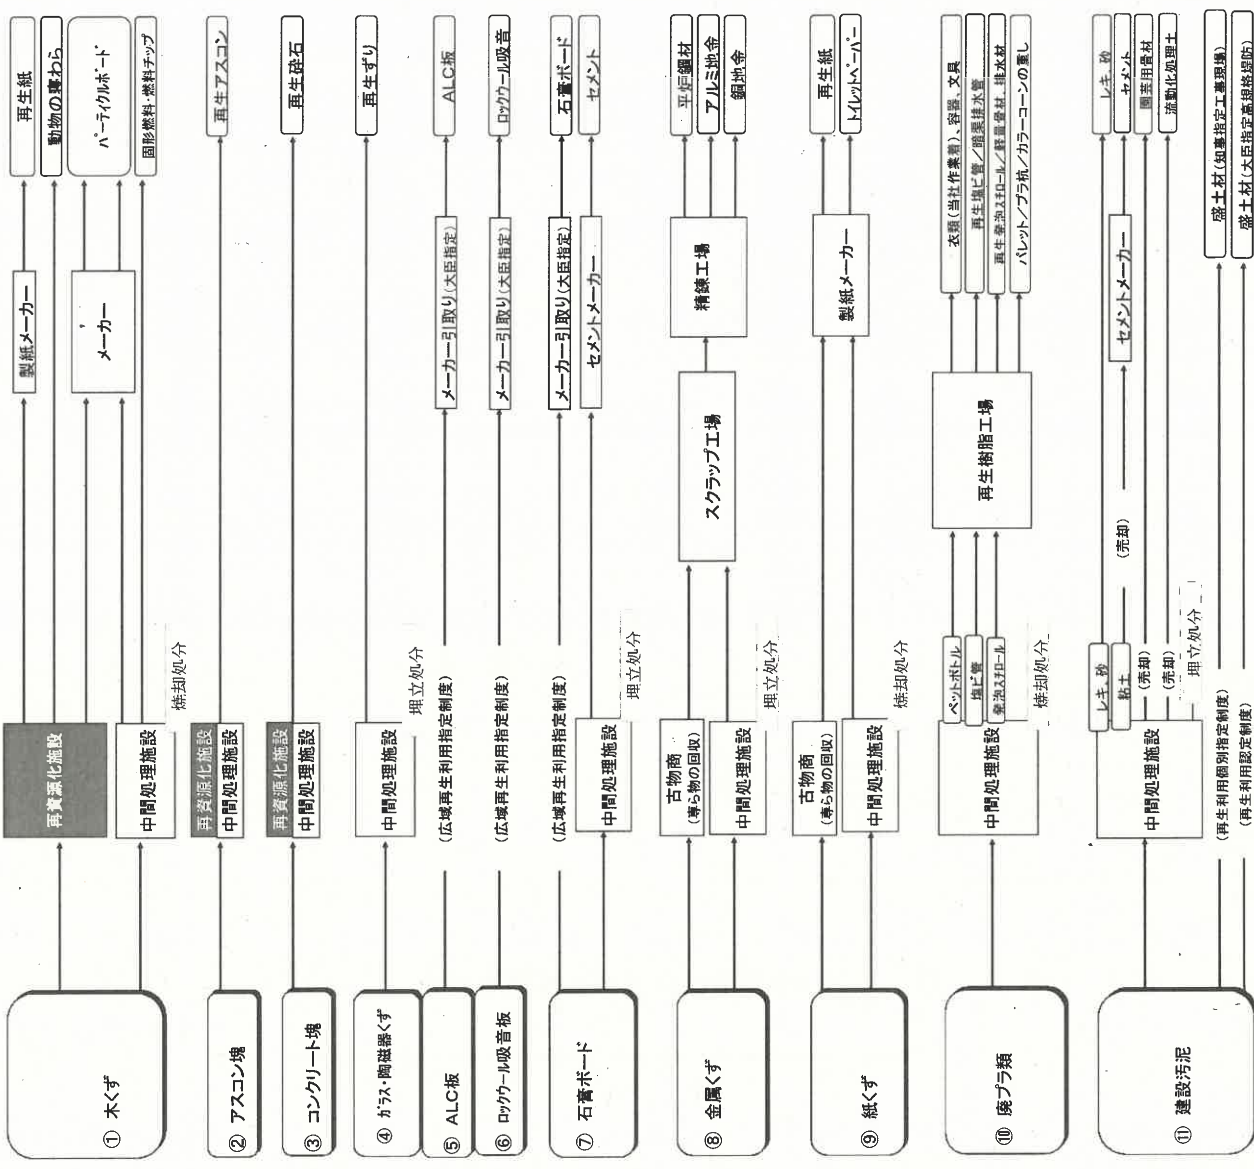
① 木くず
再資源化施設
中間処理施設
焼却処分
製紙メーカー
メーカー
再生紙
動物の寝わら
パーティクルボード
固形燃料・燃料チップ

② アスコン塊
再資源化施設
中間処理施設
再生アスコン

③ コンクリート塊
再資源化施設
中間処理施設
再生砕石

④ ガラス・陶磁器くず
中間処理施設
埋立処分
再生ずり

⑤ ALC板
(広域再生利用指定制度)
メーカー引取り(大臣指定)
ALC板

⑥ ロックウール吸音板
(広域再生利用指定制度)
メーカー引取り(大臣指定)
ロックウール吸音

⑦ 石膏ボード
(広域再生利用指定制度)
中間処理施設
埋立処分
メーカー引取り(大臣指定)
セメントメーカー
石膏ボード
セメント

⑧ 金属くず
古物商
(専ら物の回収)
中間処理施設
埋立処分
スクラップ工場
精錬工場
平炉鋼材
アルミ地金
銅地金

⑨ 紙くず
古物商
(専ら物の回収)
中間処理施設
焼却処分
製紙メーカー
再生紙
トイレットペーパー

⑩ 廃プラ類
中間処理施設
ペットボトル
塩ビ管
発泡スチロール
焼却処分
再生樹脂工場
衣類(当社作業着)、容器、文具
再生塩ビ管/暗渠排水管
再生発泡スチロール/軽量骨材、排水材
パレット/プラ杭/カラーコーンの重し

⑪ 建設汚泥
(再生利用個別指定制度)
(再生利用認定制度)
中間処理施設
レキ 砂
粘土
(売却)
(売却)
(売却)
埋立処分
セメントメーカー
レキ 砂
セメント
園芸用骨材
流動化処理土
盛土材(知事指定工事現場)
盛土材(大臣指定高規格堤防)